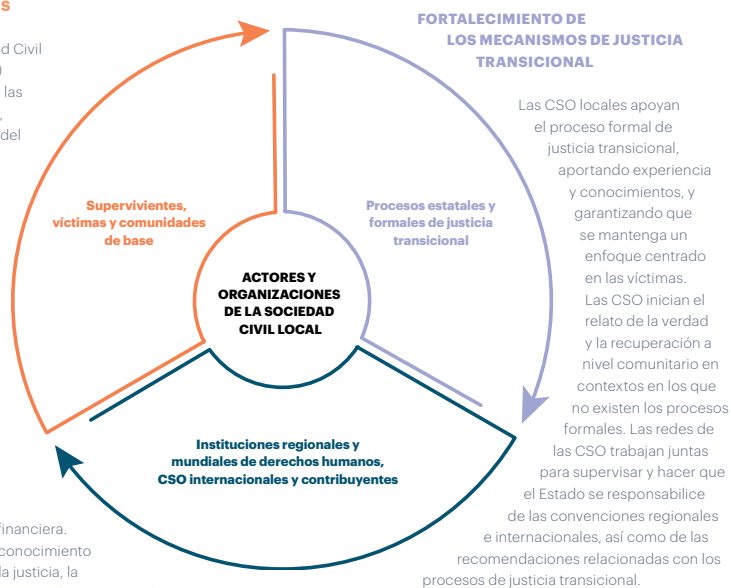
S

d Civil
)
las
,
del

FORTALECIMIENTO DE LOS MECANISMOS DE JUSTICIA TRANSICIONAL

Las CSO locales apoyan el proceso formal de justicia transicional, aportando experiencia y conocimientos, y garantizando que se mantenga un enfoque centrado en las víctimas. Las CSO inician el relato de la verdad y la recuperación a nivel comunitario en contextos en los que no existen los procesos formales. Las redes de las CSO trabajan juntas para supervisar y hacer que el Estado se responsabilice de las convenciones regionales e internacionales, así como de las recomendaciones relacionadas con los procesos de justicia transicional.

Supervivientes, víctimas y comunidades de base

Procesos estatales y formales de justicia transicional

ACTORES Y ORGANIZACIONES DE LA SOCIEDAD CIVIL LOCAL

Instituciones regionales y mundiales de derechos humanos, CSO internacionales y contribuyentes

financiera.
conocimiento
la justicia, la